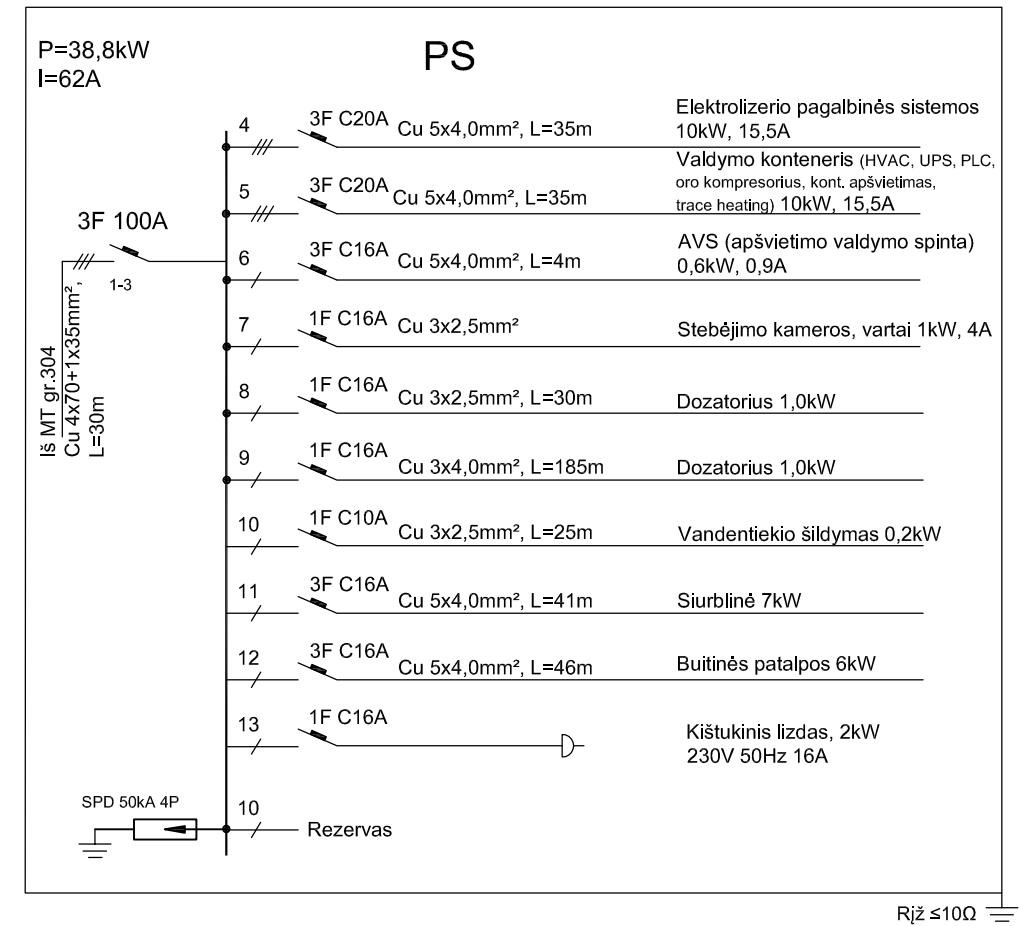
P=38,8kW
I=62A

PS

3F 100A
1-3

Iš MT gr.304
Cu 4x70+1x35mm²,
L=30m

4 3F C20A Cu 5x4,0mm², L=35m Elektrolizerio pagalbinės sistemos 10kW, 15,5A

5 3F C20A Cu 5x4,0mm², L=35m Valdymo konteneris (HVAC, UPS, PLC, oro kompresorius, kont. apšvietimas, trace heating) 10kW, 15,5A

6 3F C16A Cu 5x4,0mm², L=4m AVS (apšvietimo valdymo spinta) 0,6kW, 0,9A

7 1F C16A Cu 3x2,5mm² Stebėjimo kameros, vartai 1kW, 4A

8 1F C16A Cu 3x2,5mm², L=30m Dozatorius 1,0kW

9 1F C16A Cu 3x4,0mm², L=185m Dozatorius 1,0kW

10 1F C10A Cu 3x2,5mm², L=25m Vandentiekio šildymas 0,2kW

11 3F C16A Cu 5x4,0mm², L=41m Siurblinė 7kW

12 3F C16A Cu 5x4,0mm², L=46m Buitinės patalpos 6kW

13 1F C16A Kištukinis lizdas, 2kW 230V 50Hz 16A

SPD 50kA 4P
10 Rezervas

Rįž ≤10Ω